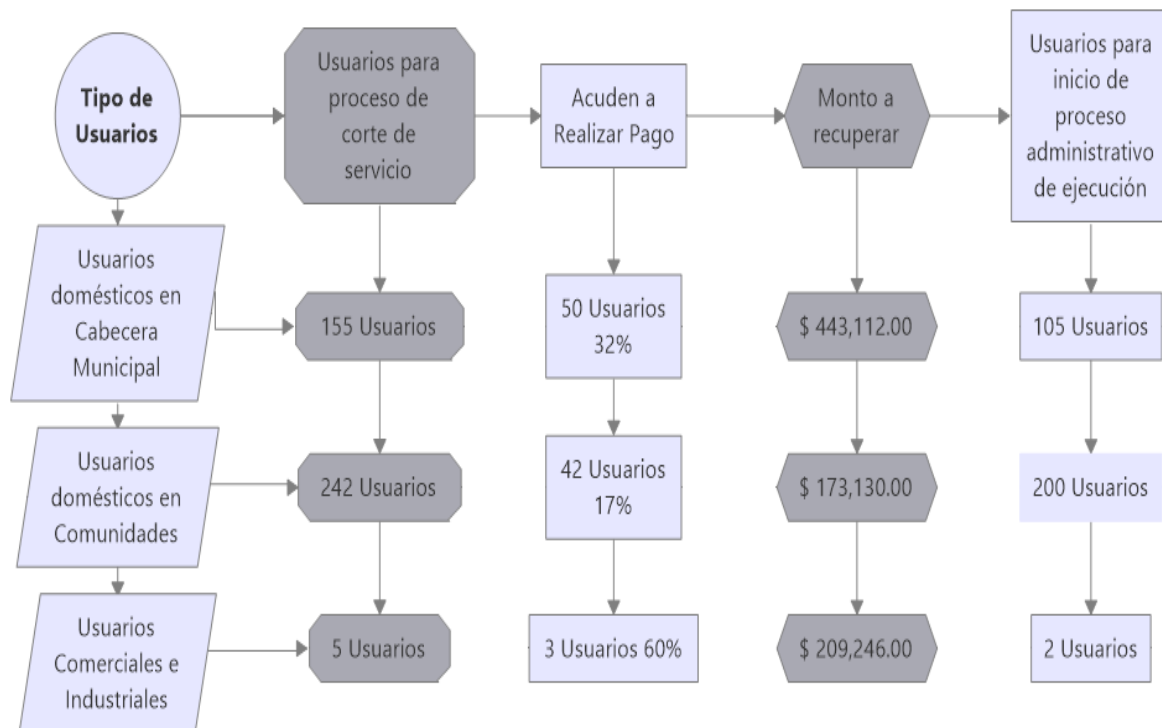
Tipo de Usuarios

Usuarios para proceso de corte de servicio

Acuden a Realizar Pago

Monto a recuperar

Usuarios para inicio de proceso administrativo de ejecución

Usuarios domésticos en Cabecera Municipal

155 Usuarios

50 Usuarios 32%

$ 443,112.00

105 Usuarios

Usuarios domésticos en Comunidades

242 Usuarios

42 Usuarios 17%

$ 173,130.00

200 Usuarios

Usuarios Comerciales e Industriales

5 Usuarios

3 Usuarios 60%

$ 209,246.00

2 Usuarios